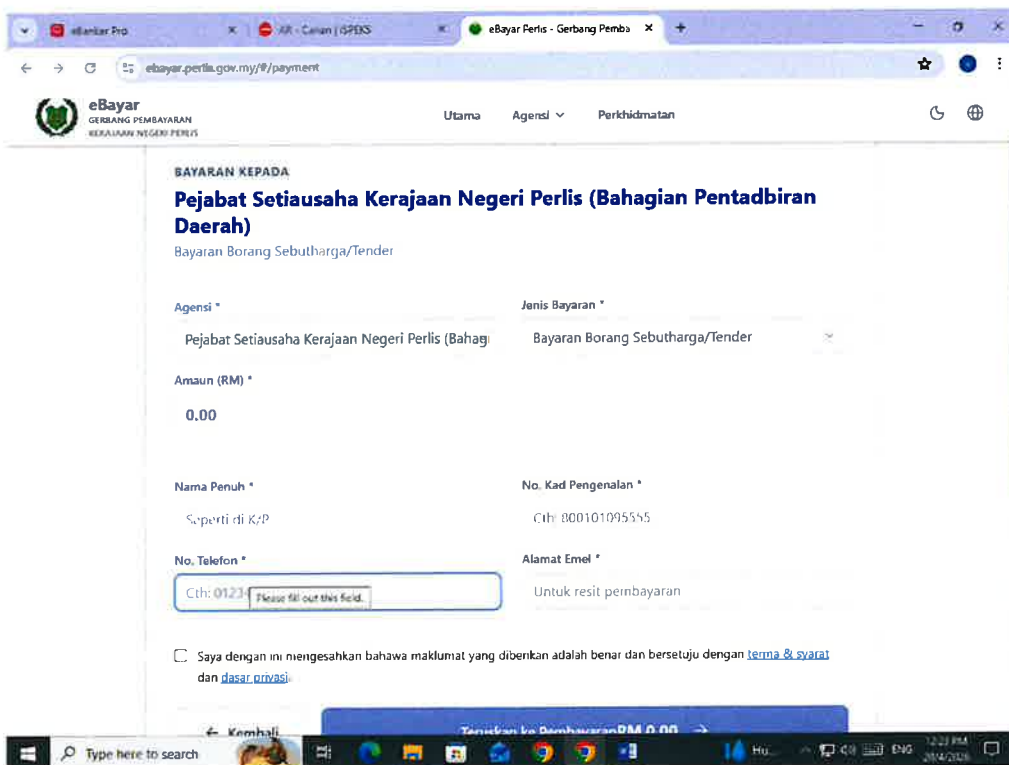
eBanker Pro
XR - Carian | SPEKS
eBayar Perlis - Gerbang Pemba
ebayar.perlis.gov.my/#/payment

eBayar
GERBANG PEMBAYARAN
KERAJAAN NEGERI PERLIS

Utama Agensi Perkhidmatan

BAYARAN KEPADA
Pejabat Setiausaha Kerajaan Negeri Perlis (Bahagian Pentadbiran Daerah)
Bayaran Borang Sebutharga/Tender

Agensi *
Pejabat Setiausaha Kerajaan Negeri Perlis (Bahag

Jenis Bayaran *
Bayaran Borang Sebutharga/Tender

Amaun (RM) *
0.00

Nama Penuh *
Seperti di K/P

No. Kad Pengenalan *
Cth: 800101095555

No. Telefon *
Cth: 0123
Please fill out this field.

Alamat Emel *
Untuk resit pembayaran

Saya dengan ini mengesahkan bahawa maklumat yang diberikan adalah benar dan bersetuju dengan terma & syarat dan dasar privasi.

← Kembali
Teruskan ke Pembayaran RM 0.00 →

Type here to search
Hu...
ENG
12:23 PM
20/4/2026